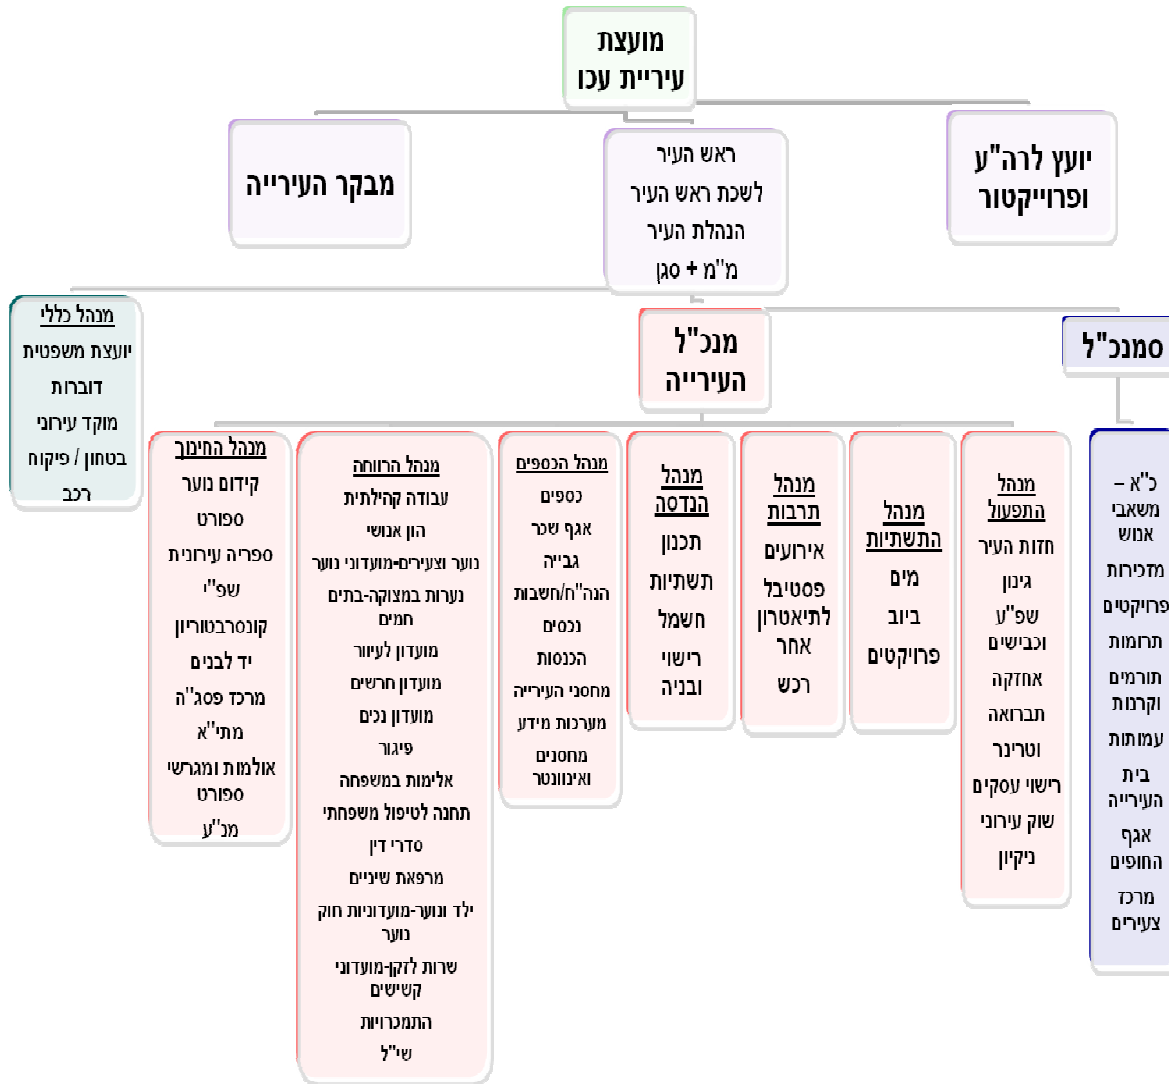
מועצת עיריית עכו

יועץ לרה"ע ופרוייקטור

ראש העיר
לשכת ראש העיר
הנהלת העיר
מ"מ + סגן

מבקר העירייה

סמנכ"ל

מנכ"ל העירייה

מנהל כללי
יועצת משפטית
דוברות
מוקד עירוני
בטחון / פיקוח רכב

כ"א – משאבי אנוש
מזכירות
פרויקטים
תרומות
תורמים וקרנות
עמותות
בית העירייה
אגף החופים
מרכז צעירים

מנהל התפעול
חזות העיר
גינון
שפ"ע וכבישים
אחזקה
תברואה
וטרינר
רישוי עסקים
שוק עירוני
ניקיון

מנהל התשתיות
מים
ביוב
פרויקטים

מנהל תרבות
אירועים
פסטיבל לתיאטרון אחר
רכש

מנהל הנדסה
תכנון
תשתיות
חשמל
רישוי ובניה

מנהל הכספים
כספים
אגף שכר
גבייה
הנה"ח/חשבות
נכסים
הכנסות
מחסני העירייה
מערכות מידע
מחסנים ואינוונטר

מנהל הרווחה
עבודה קהילתית
הון אנושי
נוער וצעירים-מועדוני נוער
נערות במצוקה-בתים חמים
מועדון לעיוור
מועדון חרשים
מועדון נכים
פיגור
אלימות במשפחה
תחנה לטיפול משפחתי
סדרי דין
מרפאת שיניים
ילד ונוער-מועדוניות חוק נוער
שרות לזקן-מועדוני קשישים
התמכרויות
שי"ל

מנהל החינוך
קידום נוער
ספורט
ספריה עירונית
שפ"י
קונסרבטוריון
יד לבנים
מרכז פסג"ה
מתי"א
אולמות ומגרשי ספורט
מנ"ע